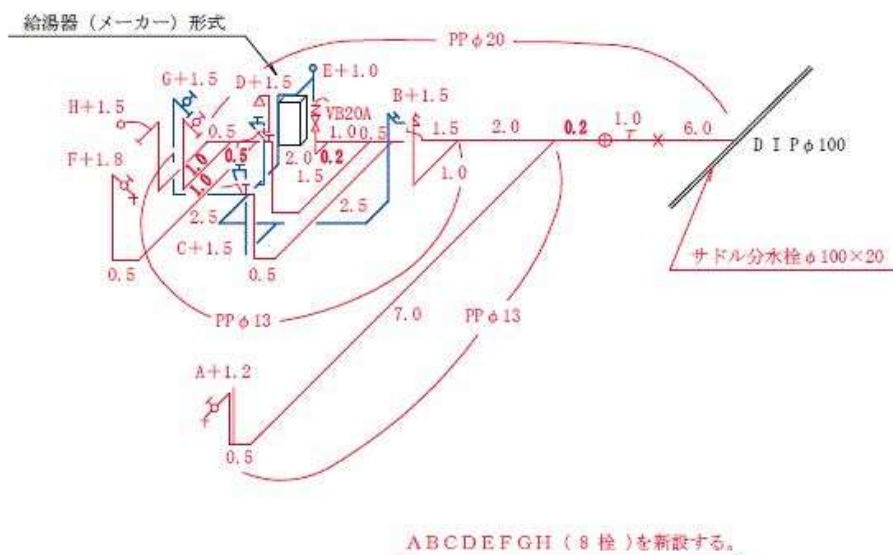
給湯器（メーカー）形式

PP $\phi$ 20

D＋1.5
E＋1.0
G＋1.5
B＋1.5
H＋1.5
VB20A
0.5
1.0
0.5
1.5
2.0
0.2
1.0
6.0
F＋1.8
1.0
0.5
2.0
0.2
1.0
1.5
1.0
D I P $\phi$ 100
2.5
2.5
C＋1.5
0.5
0.5
サドル分水栓 $\phi$ 100×20
PP $\phi$ 13
7.0
PP $\phi$ 13
A＋1.2
0.5

ＡＢＣＤＥＦＧＨ（８栓）を新設する。